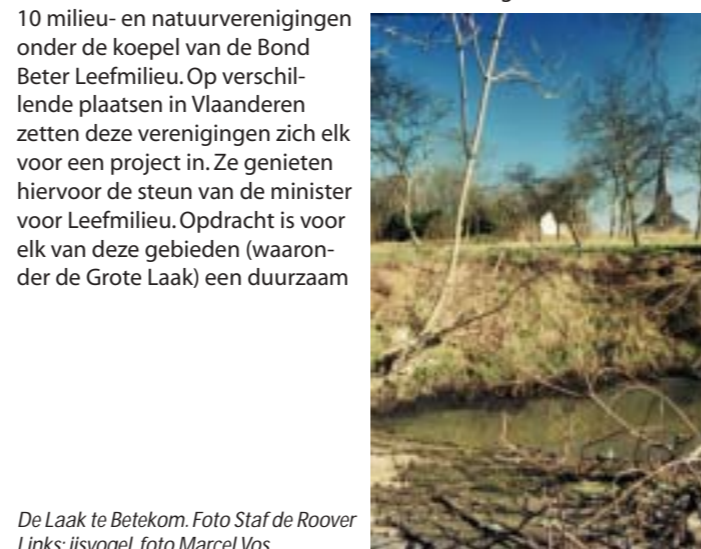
10 milieu- en natuurverenigingen onder de koepel van de Bond Beter Leefmilieu. Op verschillende plaatsen in Vlaanderen zetten deze verenigingen zich elk voor een project in. Ze genieten hiervoor de steun van de minister voor Leefmilieu. Opdracht is voor elk van deze gebieden (waaronder de Grote Laak) een duurzaam

De Laak te Betekom. Foto Staf de Roover
Links: ijsvogel, foto Marcel Vos